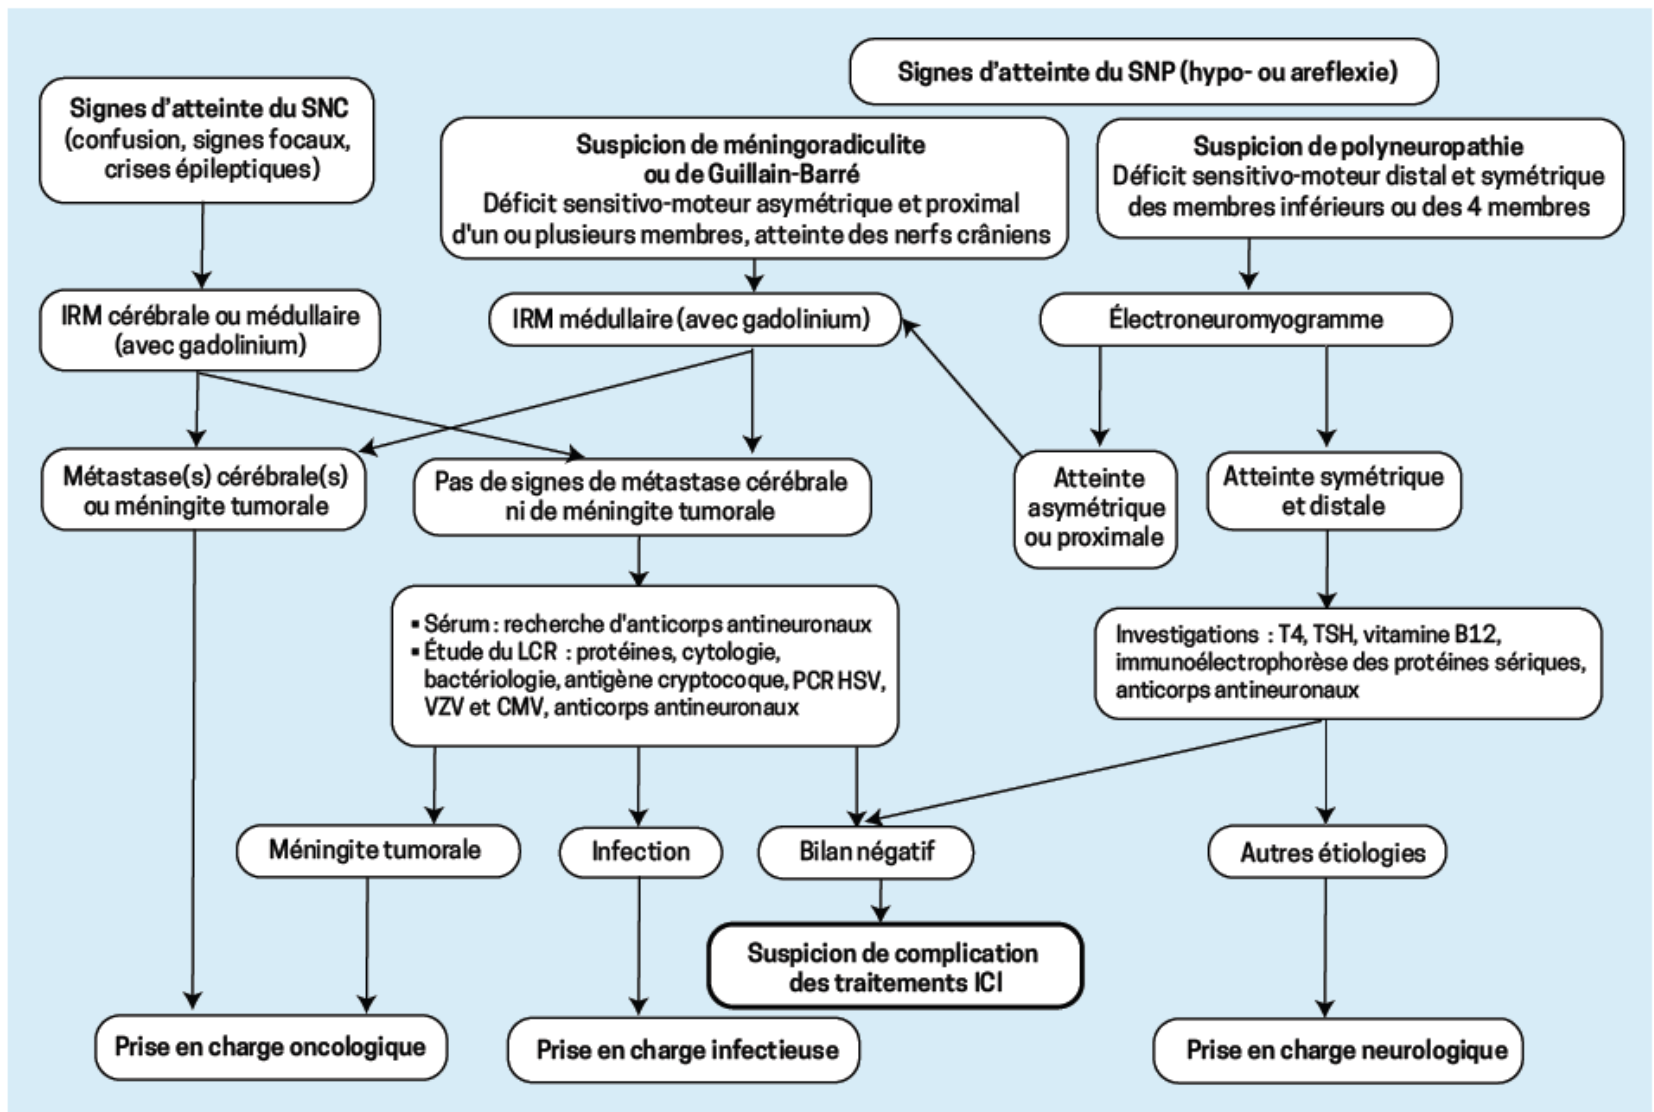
Signes d'atteinte du SNP (hypo- ou areflexie)

Signes d'atteinte du SNC (confusion, signes focaux, crises épileptiques)

Suspicion de méningoradiculite ou de Guillain-Barré
Déficit sensitivo-moteur asymétrique et proximal d'un ou plusieurs membres, atteinte des nerfs crâniens

Suspicion de polyneuropathie
Déficit sensitivo-moteur distal et symétrique des membres inférieurs ou des 4 membres

IRM cérébrale ou médullaire (avec gadolinium)

IRM médullaire (avec gadolinium)

Électroneuromyogramme

Métastase(s) cérébrale(s) ou méningite tumorale

Pas de signes de métastase cérébrale ni de méningite tumorale

Atteinte asymétrique ou proximale

Atteinte symétrique et distale

▪ Sérum : recherche d'anticorps antineuronaux
▪ Étude du LCR : protéines, cytologie, bactériologie, antigène cryptocoque, PCR HSV, VZV et CMV, anticorps antineuronaux

Investigations : T4, TSH, vitamine B12, immunoélectrophorèse des protéines sériques, anticorps antineuronaux

Méningite tumorale

Infection

Bilan négatif

Autres étiologies

Suspicion de complication des traitements ICI

Prise en charge oncologique

Prise en charge infectieuse

Prise en charge neurologique